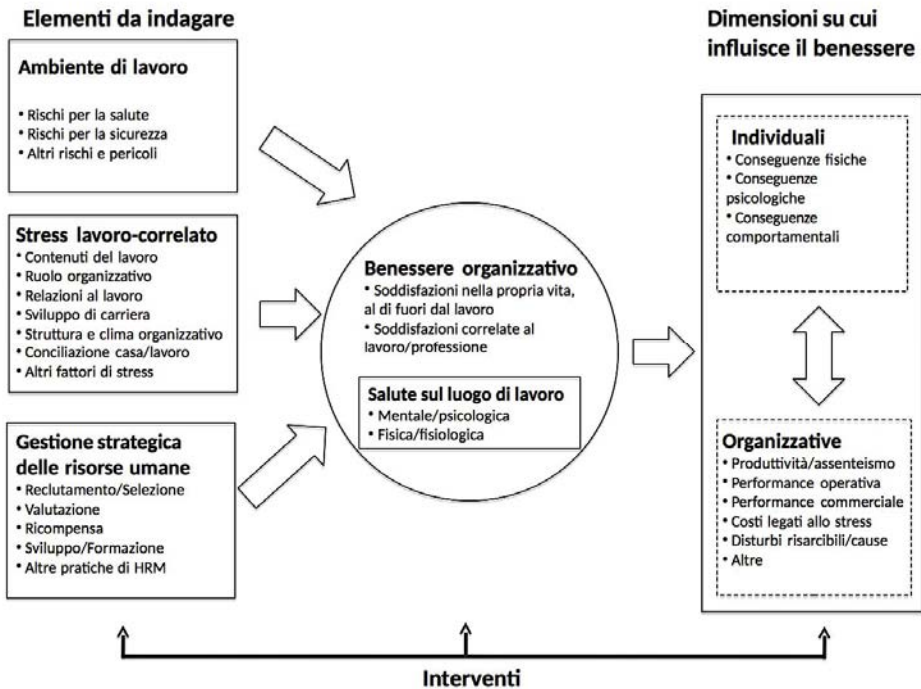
Elementi da indagare

Ambiente di lavoro
• Rischi per la salute
• Rischi per la sicurezza
• Altri rischi e pericoli

Stress lavoro-correlato
• Contenuti del lavoro
• Ruolo organizzativo
• Relazioni al lavoro
• Sviluppo di carriera
• Struttura e clima organizzativo
• Conciliazione casa/lavoro
• Altri fattori di stress

Gestione strategica delle risorse umane
• Reclutamento/Selezione
• Valutazione
• Ricompensa
• Sviluppo/Formazione
• Altre pratiche di HRM

Benessere organizzativo
• Soddisfazioni nella propria vita, al di fuori dal lavoro
• Soddisfazioni correlate al lavoro/professione

Salute sul luogo di lavoro
• Mentale/psicologica
• Fisica/fisiologica

Dimensioni su cui influisce il benessere

Individuali
• Conseguenze fisiche
• Conseguenze psicologiche
• Conseguenze comportamentali

Organizzative
• Produttività/assenteismo
• Performance operativa
• Performance commerciale
• Costi legati allo stress
• Disturbi risarcibili/cause
• Altre

Interventi